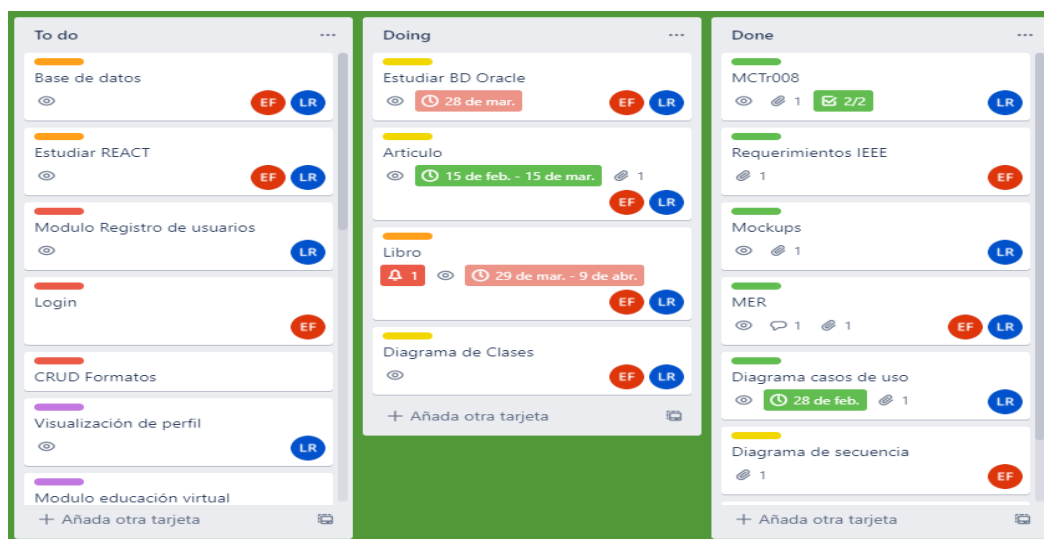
To do ...

Base de datos
EF LR

Estudiar REACT
EF LR

Modulo Registro de usuarios
LR

Login
EF

CRUD Formatos

Visualización de perfil
LR

Modulo educación virtual

+ Añada otra tarjeta

Doing ...

Estudiar BD Oracle
28 de mar.
EF LR

Articulo
15 de feb. - 15 de mar. 1
EF LR

Libro
1 29 de mar. - 9 de abr.
EF LR

Diagrama de Clases
EF LR

+ Añada otra tarjeta

Done ...

MCTr008
1 2/2
LR

Requerimientos IEEE
1
EF

Mockups
1
LR

MER
1 1
EF LR

Diagrama casos de uso
28 de feb. 1
LR

Diagrama de secuencia
1
EF

+ Añada otra tarjeta